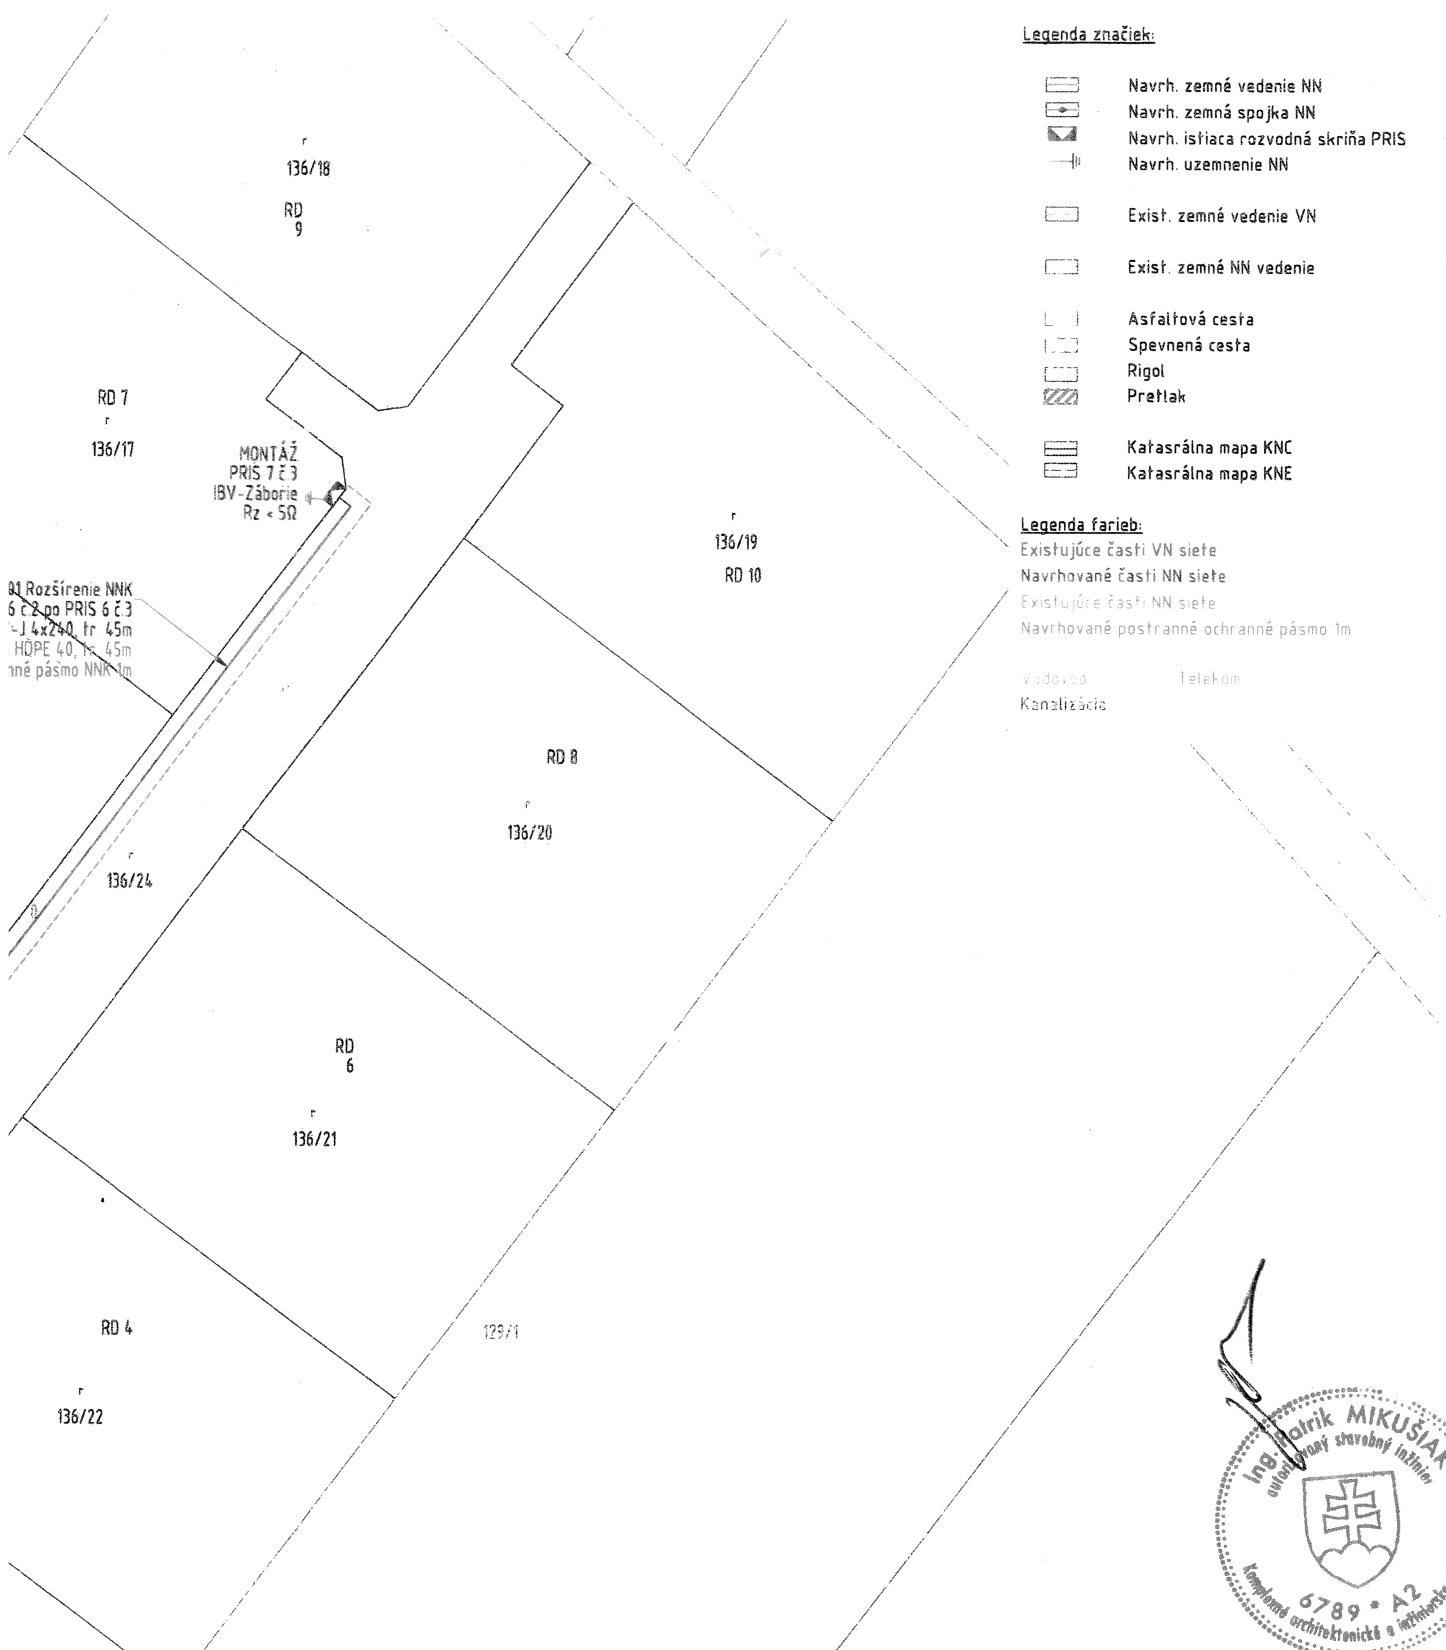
Legenda značiek:

Navrh. zemné vedenie NN
Navrh. zemná spojka NN
Navrh. istiaca rozvodná skriňa PRIS
Navrh. uzemnenie NN

Exist. zemné vedenie VN

Exist. zemné NN vedenie

Asfaltová cesta
Spevnená cesta
Rigol
Pretlak

Katasrálna mapa KNC
Katasrálna mapa KNE

Legenda farieb:
Existujúce časti VN siete
Navrhované časti NN siete
Existujúce časti NN siete
Navrhované postranné ochranné pásmo 1m

Vodovod Telekom
Kanalizácia

r
136/18

RD
9

RD 7
r
136/17

MONTÁŽ
PRIS 7 č 3
IBV-Záborie
Rz < 5Ω

01 Rozšírenie NNK
6 č 2 po PRIS 6 č 3
-J 4x240, tr. 45m
HDPE 40, tr. 45m
nné pásmo NNK 1m

r
136/19
RD 10

RD 8
r
136/20

r
136/24

RD
6
r
136/21

RD 4
r
136/22

129/1

Ing. Patrik MIKUŠIAK
autorizovaný stavebný inžinier
6789 * A2
Komplexné architektonické a inžinierske